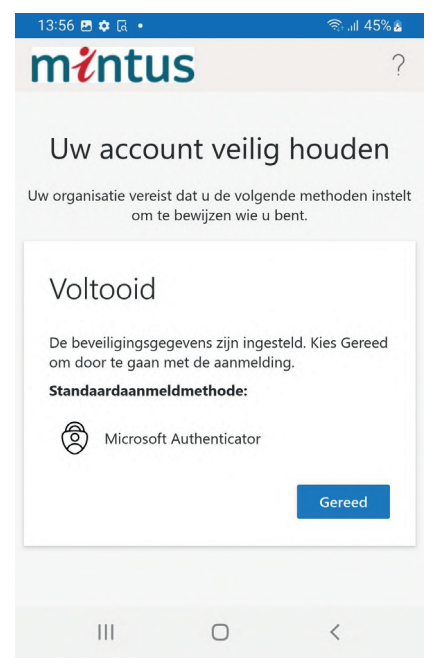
13:56 45%

mintus

?

Uw account veilig houden

Uw organisatie vereist dat u de volgende methoden instelt om te bewijzen wie u bent.

Voltooid

De beveiligingsgegevens zijn ingesteld. Kies Gereed om door te gaan met de aanmelding.

Standaardaanmeldmethode:

Microsoft Authenticator

Gereed